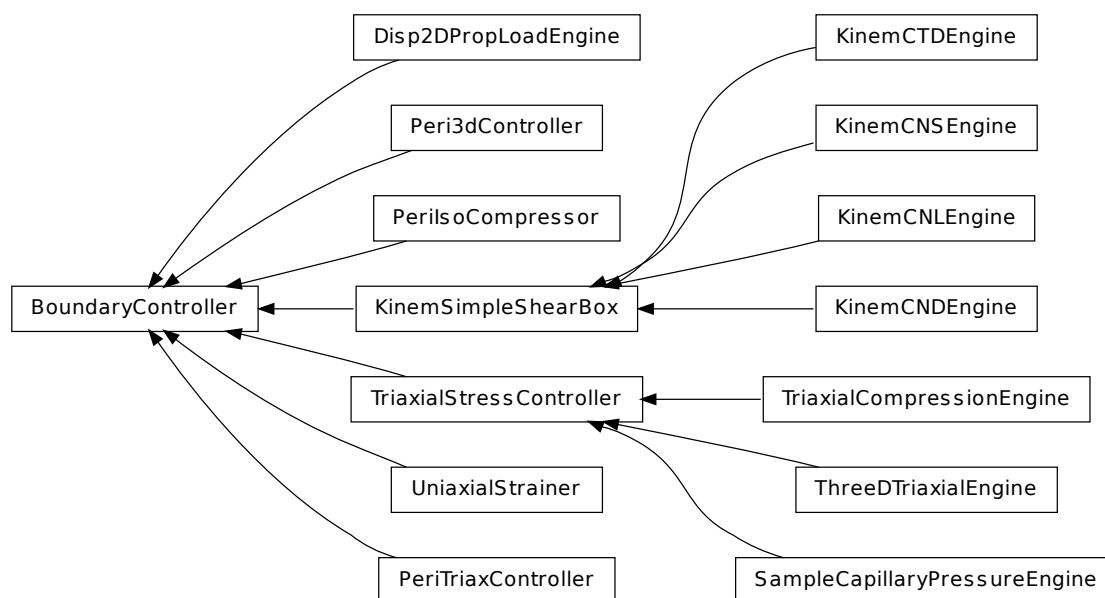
Disp2DPropLoadEngine

KinemCTDEngine

Peri3dController

KinemCNSEngine

PeriIsoCompressor

KinemCNLEngine

BoundaryController

KinemSimpleShearBox

KinemCNDEngine

TriaxialStressController

TriaxialCompressionEngine

ThreeDTriaxialEngine

UniaxialStrainer

PeriTriaxController

SampleCapillaryPressureEngine